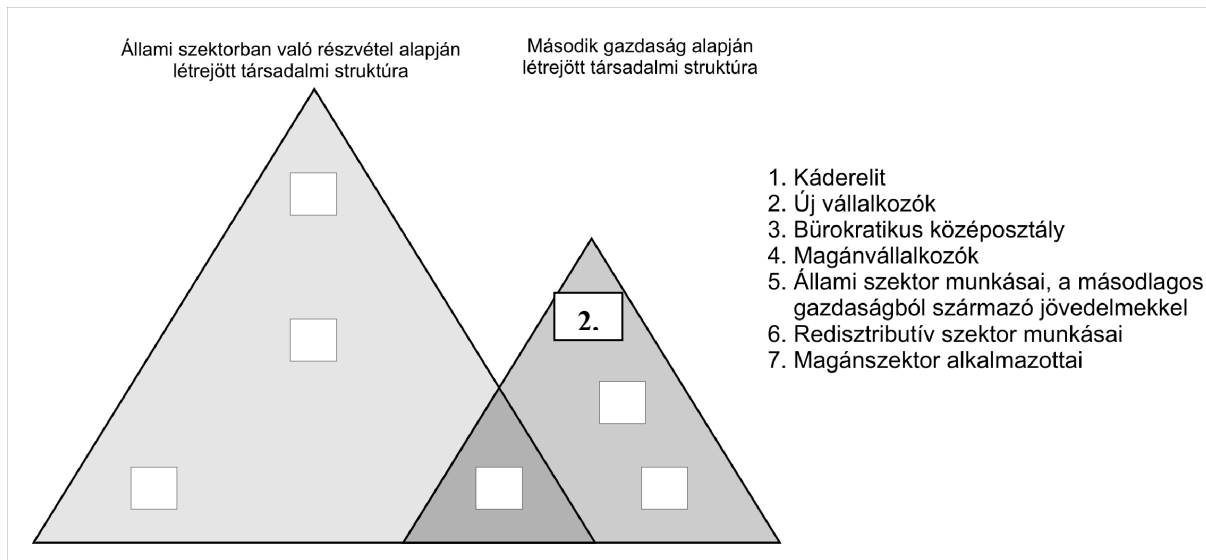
Állami szektorban való részvétel alapján létrejött társadalmi struktúra

Második gazdaság alapján létrejött társadalmi struktúra

2.

1. Káderelit
2. Új vállalkozók
3. Bürokratikus középosztály
4. Magánvállalkozók
5. Állami szektor munkásai, a másodlagos gazdaságból származó jövedelmekkel
6. Redisztributív szektor munkásai
7. Magánszektor alkalmazottai